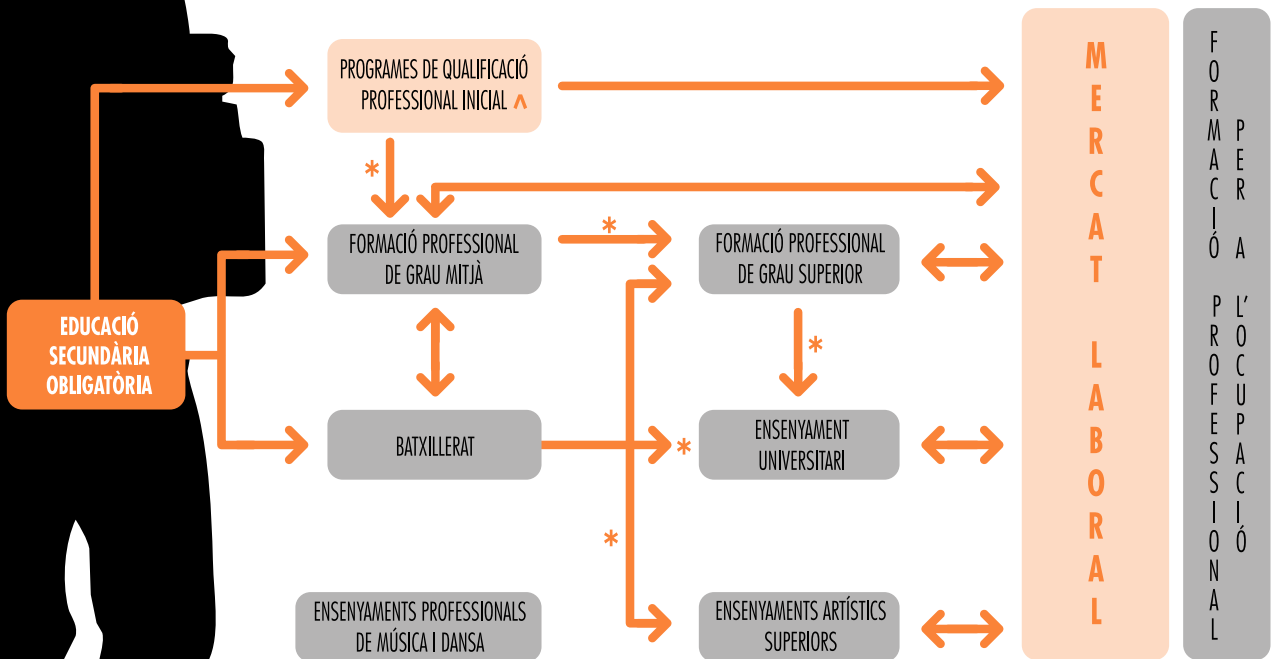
PROGRAMES DE QUALIFICACIÓ PROFESSIONAL INICIAL ^

*

FORMACIÓ PROFESSIONAL DE GRAU MITJÀ

*

FORMACIÓ PROFESSIONAL DE GRAU SUPERIOR

*

EDUCACIÓ SECUNDÀRIA OBLIGATÒRIA

BATXILLERAT

*

ENSENYAMENT UNIVERSITARI

*

ENSENYAMENTS PROFESSIONALS DE MÚSICA I DANSA

ENSENYAMENTS ARTÍSTICS SUPERIORS

MERCAT LABORAL

FORMACIÓ PROFESSIONAL PER A L'OCUPACIÓ